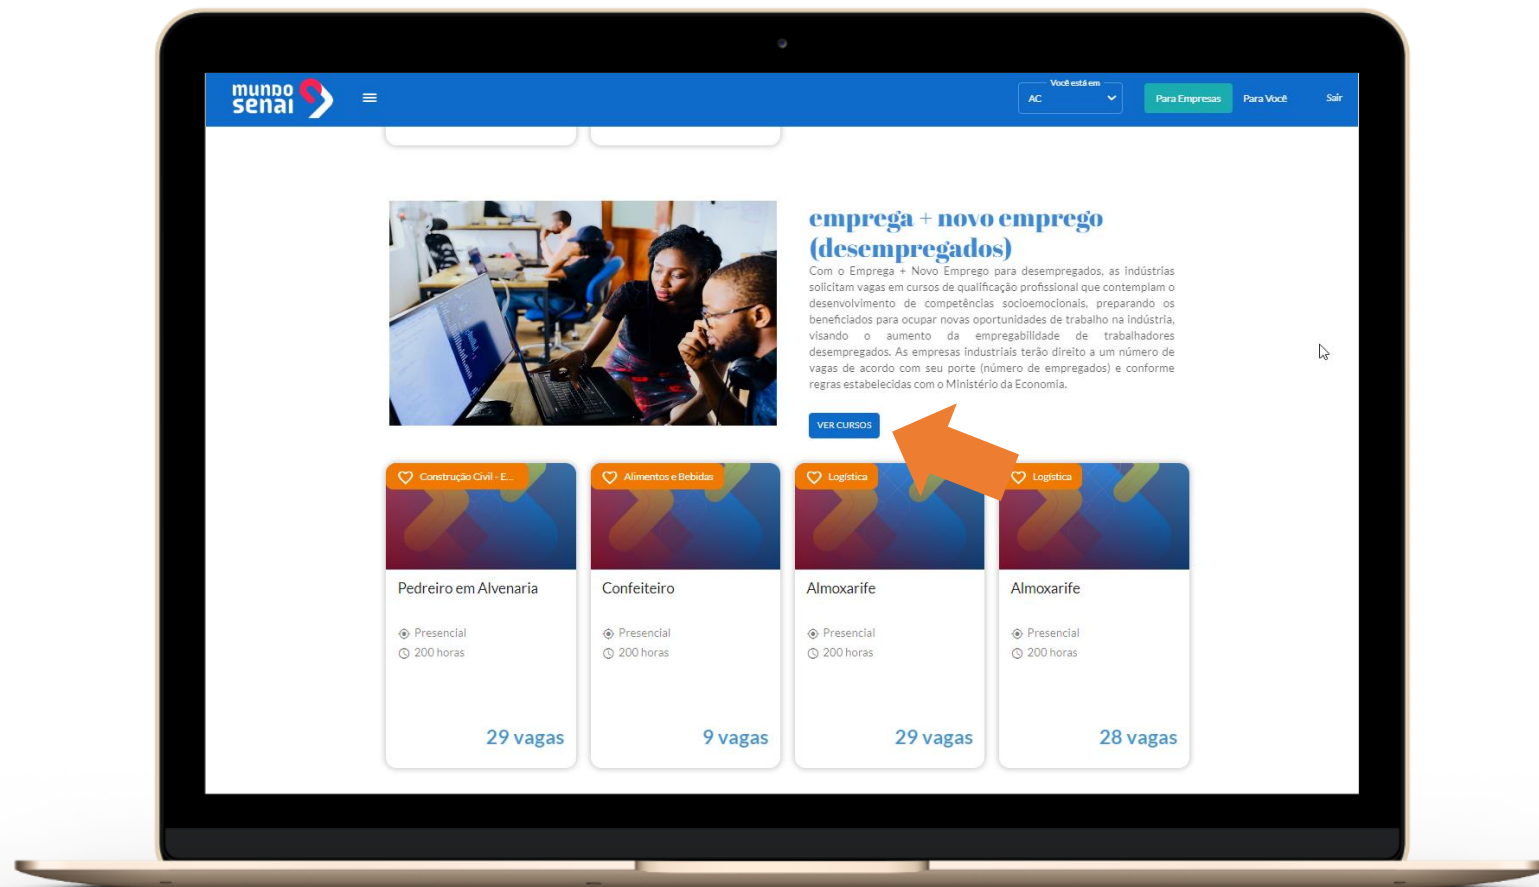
mundo senai

Você está em
AC

Para Empresas
Para Você
Sair

emprega + novo emprego (desempregados)

Com o Emprega + Novo Emprego para desempregados, as indústrias solicitam vagas em cursos de qualificação profissional que contemplam o desenvolvimento de competências socioemocionais, preparando os beneficiados para ocupar novas oportunidades de trabalho na indústria, visando o aumento da empregabilidade de trabalhadores desempregados. As empresas industriais terão direito a um número de vagas de acordo com seu porte (número de empregados) e conforme regras estabelecidas com o Ministério da Economia.

VER CURSOS

Construção Civil - E...
Pedreiro em Alvenaria
Presencial
200 horas
29 vagas

Alimentos e Bebidas
Confeiteiro
Presencial
200 horas
9 vagas

Logística
Almoxarife
Presencial
200 horas
29 vagas

Logística
Almoxarife
Presencial
200 horas
28 vagas